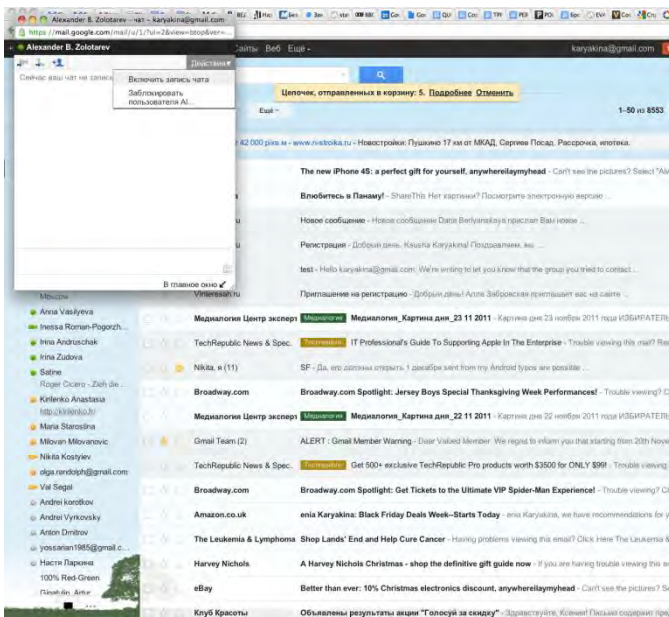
Alexander B. Zolotarev – чат – karyakina@gmail.com
https://mail.google.com/mail/u/1/?ui=2&view=btop&ver=
Alexander B. Zolotarev
Действия
Сейчас ваш чат не запис
Включить запись чата
Заблокировать пользователя Al...
В главное окно
Сайты Веб Еще
karyakina@gmail.com
Цепочек, отправленных в корзину: 5. Подробнее Отменить
1–50 из 8553
Еще
42 000 руб.м - www.rvstroika.ru - Новостройки: Пушкино 17 км от МКАД, Сергеев Посад. Рассрочка, ипотека.
The new iPhone 4S: a perfect gift for yourself, anywhereilaymyhead - Can't see the pictures? Select "Alw
Влюбитесь в Панаму! - ShareThis Нет картинки? Посмотрите электронную версию
Новое сообщение - Новое сообщение Data Berlyanskaya прислал Вам новое
Регистрация - Добрый день, Ксения Karyakina! Поздравляем, вы
test - Hello karyakina@gmail.com, We're writing to let you know that the group you tried to contact
Vinleresah.ru
Приглашение на регистрацию - Добрый день! Алла Заборская приглашает вас на сайте
Мельсон
Anna Vasilyeva
Inessa Roman-Pogorzh
Irina Andruschak
Irina Zudova
Satine
Roger Cicero - Zieh die
Kirilenko Anastasia
http://kirilenko.ru
Maria Starostina
Milovan Milovanovic
Nikita Kostylev
olga.randolph@gmail.com
Val Segal
Andrei korotkov
Andrei Vyrkovsky
Anton Dmitrov
yossarian1985@gmail.c
Настя Ларина
100% Red-Green
Медиалогия Центр эксперт
Медиалогия
Медиалогия_Картина дня_23 11 2011 - Картина дня 23 ноября 2011 года ИЗБИРАТЕЛЬ
TechRepublic News & Spec.
Technology
IT Professional's Guide To Supporting Apple In The Enterprise - Trouble viewing this mail? Re
Nikita, я (11)
SF - Да, его должны открыть 1 декабря sent from my Android typos are possible
Broadway.com
Broadway.com Spotlight: Jersey Boys Special Thanksgiving Week Performances! - Trouble viewing? C
Медиалогия Центр эксперт
Медиалогия
Медиалогия_Картина дня_22 11 2011 - Картина дня 22 ноября 2011 года ИЗБИРАТЕЛЬ
Gmail Team (2)
ALERT : Gmail Member Warning - Dear Valued Member. We regret to inform you that starting from 20th Nove
TechRepublic News & Spec.
Промоакции
Get 500+ exclusive TechRepublic Pro products worth $3500 for ONLY $99! - Trouble viewing
Broadway.com
Broadway.com Spotlight: Get Tickets to the Ultimate VIP Spider-Man Experience! - Trouble viewing? Cl
Amazon.co.uk
enia Karyakina: Black Friday Deals Week--Starts Today - enia Karyakina, we have recommendations for y
The Leukemia & Lymphoma
Shop Lands' End and Help Cure Cancer - Having problems viewing this email? Click Here The Leukemia &
Harvey Nichols
A Harvey Nichols Christmas - shop the definitive gift guide now - If you are having trouble viewing this e
eBay
Better than ever: 10% Christmas electronics discount, anywhereilaymyhead - Can't see the pictures? Se
Клуб Красоты
Объявлены результаты акции "Голосуй за скидку" - Здравствуйте, Ксения! Письмо содержит пр